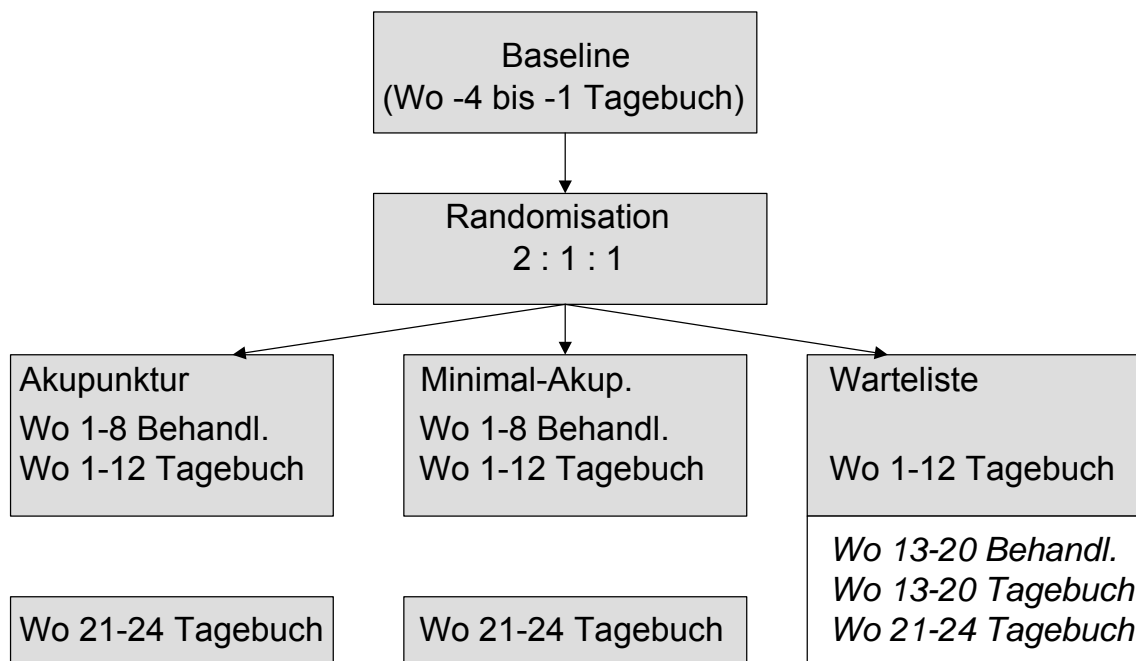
Baseline
(Wo -4 bis -1 Tagebuch)

Randomisation
2 : 1 : 1

Akupunktur
Wo 1-8 Behandl.
Wo 1-12 Tagebuch

Wo 21-24 Tagebuch

Minimal-Akup.
Wo 1-8 Behandl.
Wo 1-12 Tagebuch

Wo 21-24 Tagebuch

Warteliste

Wo 1-12 Tagebuch

*Wo 13-20 Behandl.*
*Wo 13-20 Tagebuch*
*Wo 21-24 Tagebuch*